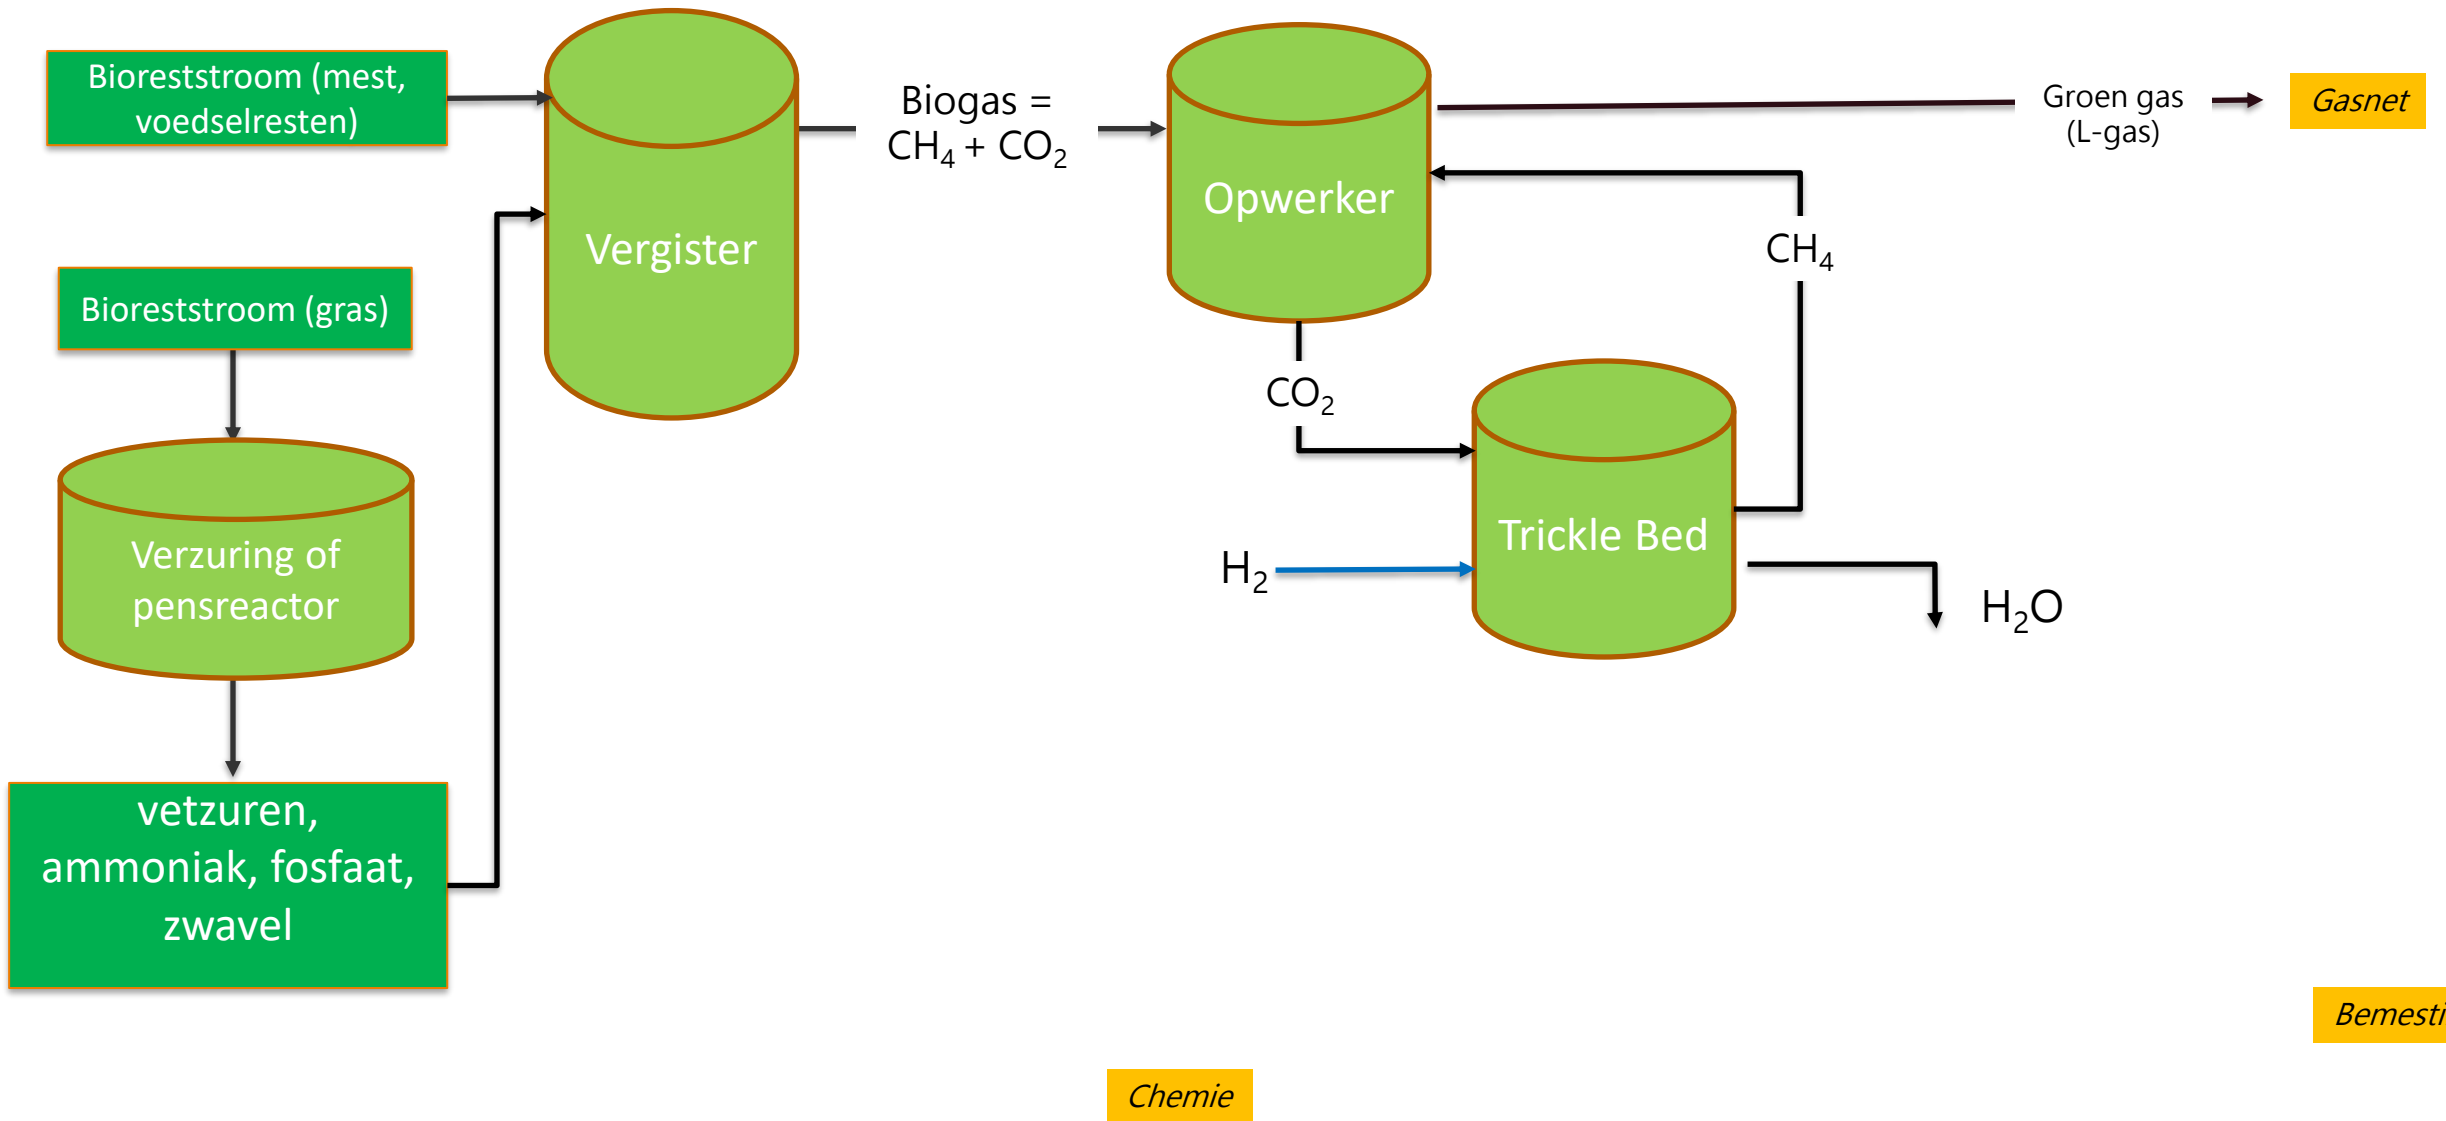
Bioreststroom (mest, voedselresten)

Vergister

Biogas = $CH_4$ + $CO_2$

Opwerker

Groen gas (L-gas)

Gasnet

$CH_4$

Bioreststroom (gras)

$CO_2$

Trickle Bed

Verzuring of pensreactor

$H_2$

$H_2O$

vetzuren, ammoniak, fosfaat, zwavel

Bemesti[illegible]

Chemie